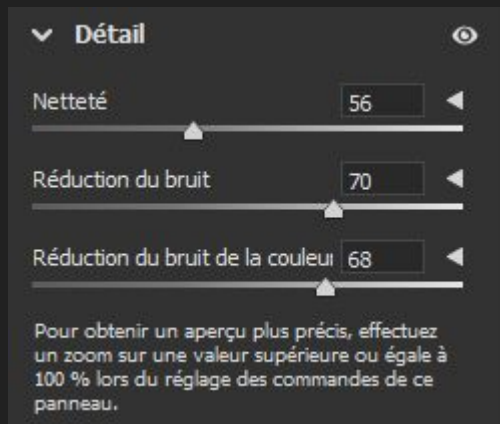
Détail

Netteté 56

Réduction du bruit 70

Réduction du bruit de la couleur 68

Pour obtenir un aperçu plus précis, effectuez un zoom sur une valeur supérieure ou égale à 100 % lors du réglage des commandes de ce panneau.